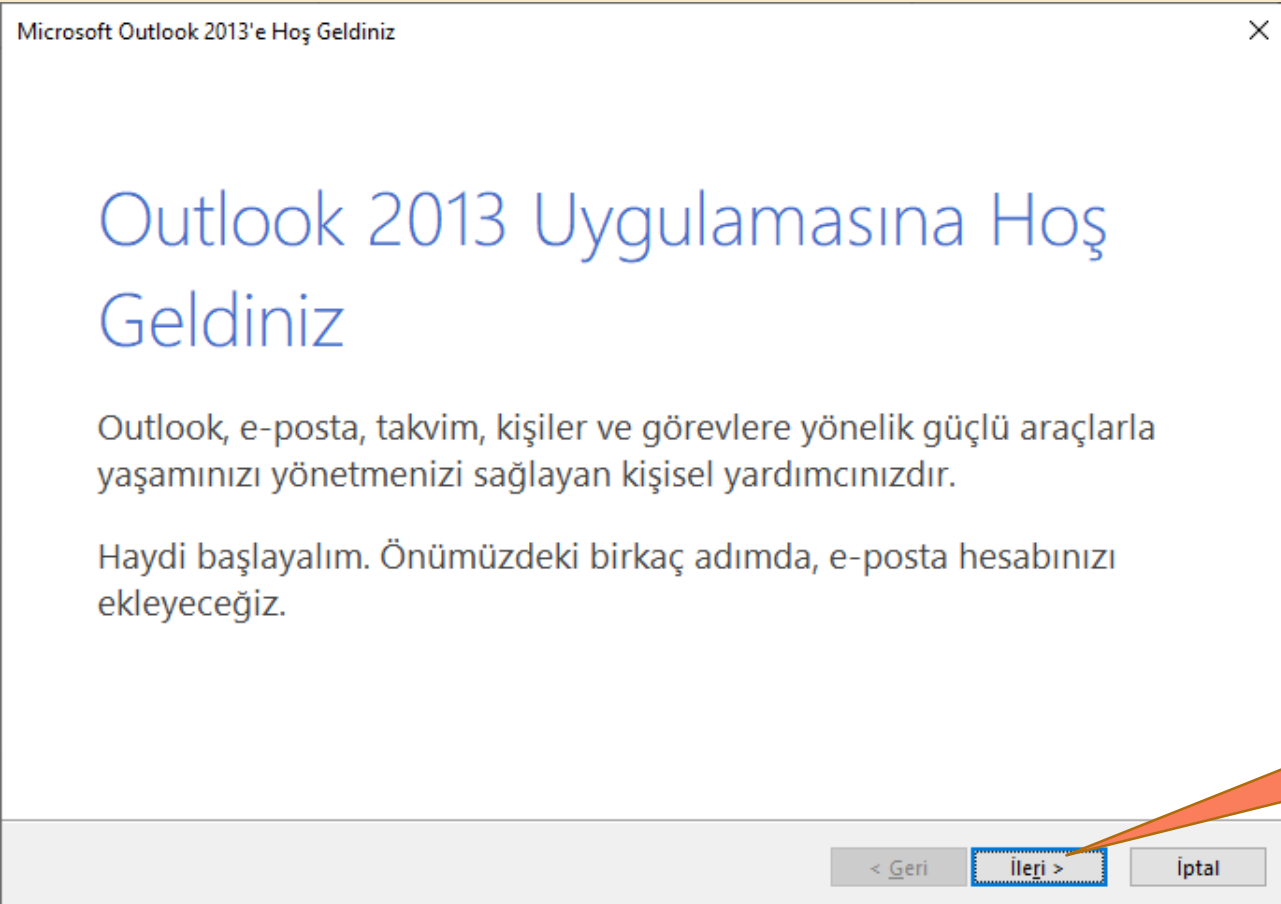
Microsoft Outlook 2013'e Hoş Geldiniz

Outlook 2013 Uygulamasına Hoş Geldiniz

Outlook, e-posta, takvim, kişiler ve görevlere yönelik güçlü araçlarla yaşamınızı yönetmenizi sağlayan kişisel yardımcınızdır.

Haydi başlayalım. Önümüzdeki birkaç adımda, e-posta hesabınızı ekleyeceğiz.

< Geri
İleri >
İptal